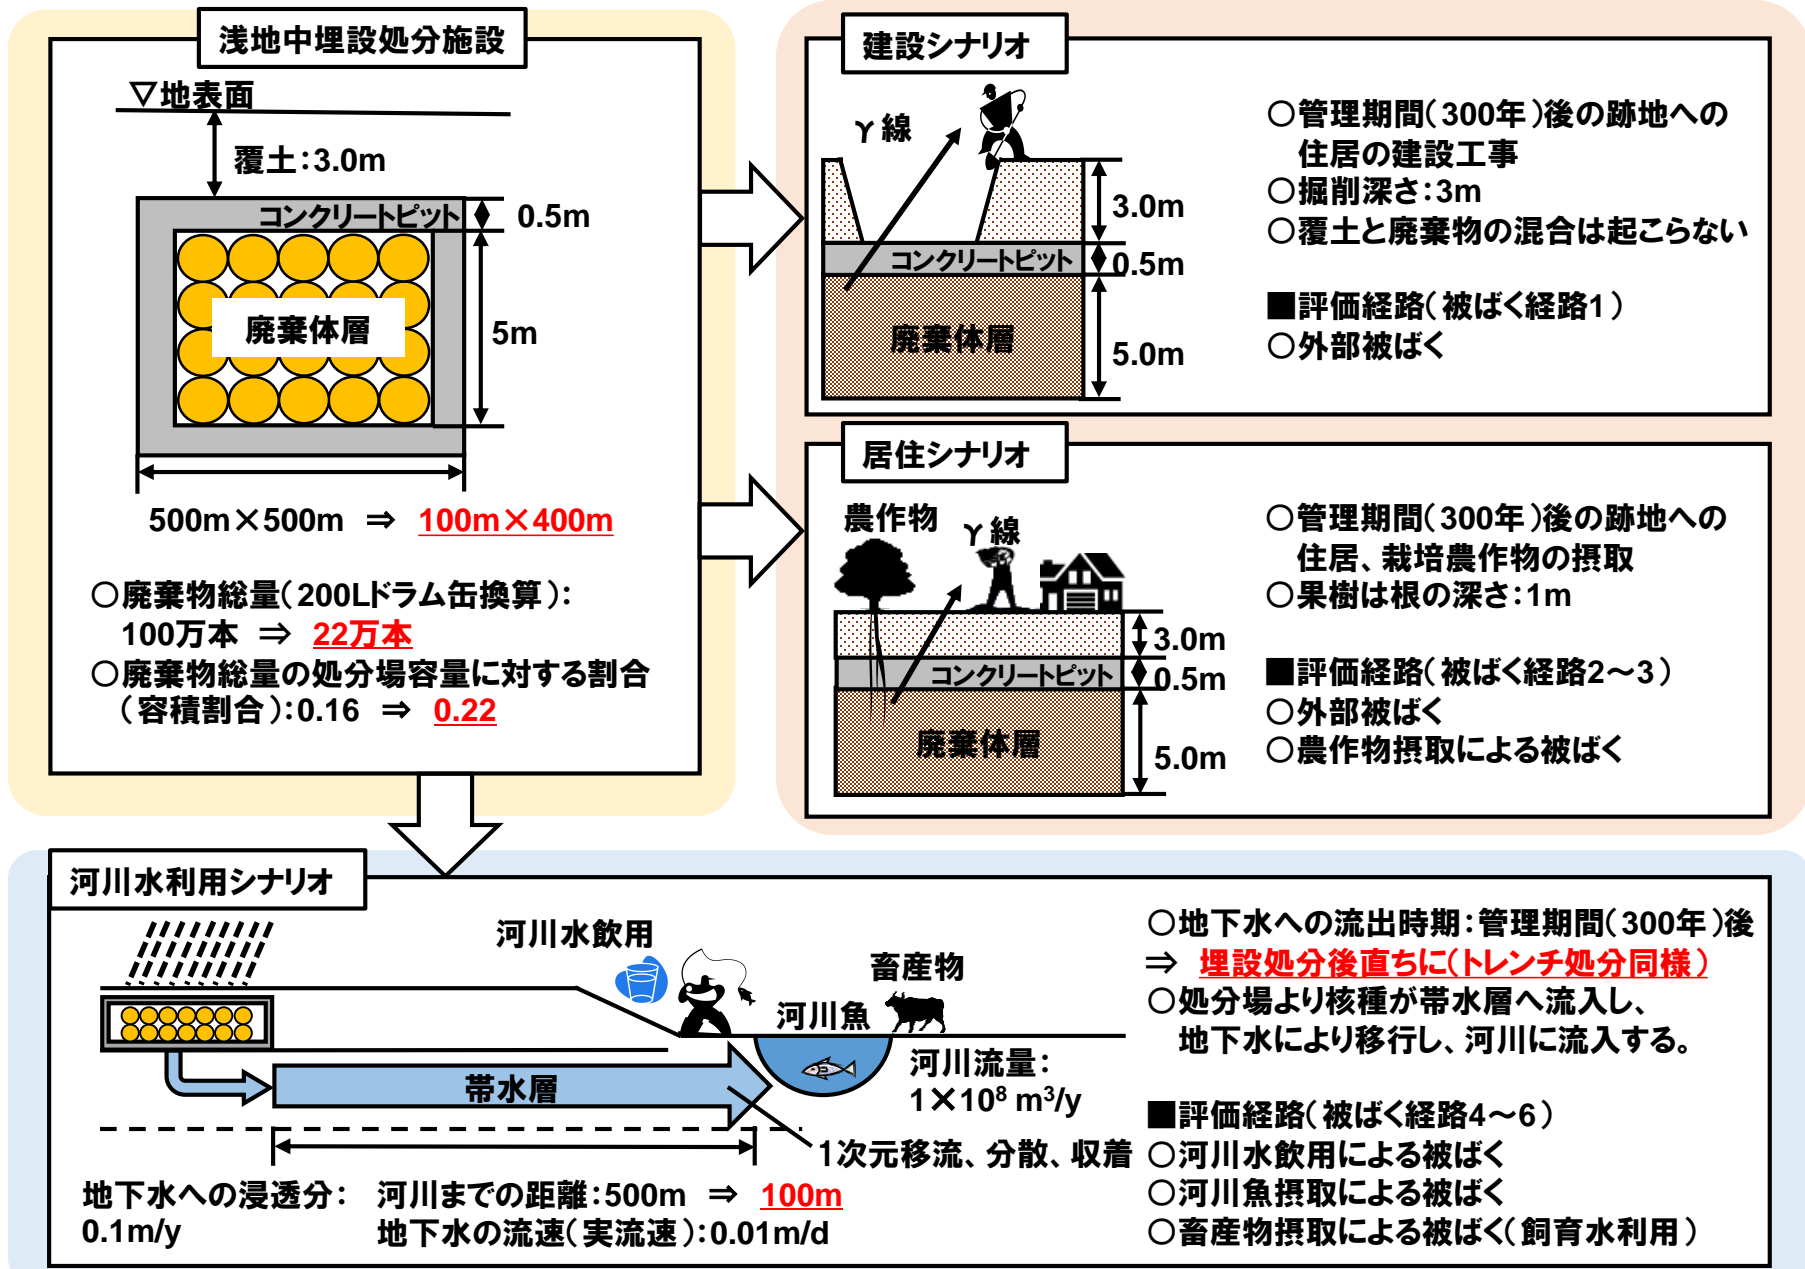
浅地中埋設処分施設

▽地表面

覆土:3.0m

コンクリートピット

0.5m

廃棄体層

5m

500m×500m ⇒ 100m×400m

○廃棄物総量(200Lドラム缶換算):
100万本 ⇒ 22万本
○廃棄物総量の処分場容量に対する割合
(容積割合):0.16 ⇒ 0.22

建設シナリオ

γ線

3.0m

コンクリートピット

0.5m

廃棄体層

5.0m

○管理期間(300年)後の跡地への住居の建設工事
○掘削深さ:3m
○覆土と廃棄物の混合は起こらない

■評価経路(被ばく経路1)
○外部被ばく

居住シナリオ

農作物

γ線

3.0m

コンクリートピット

0.5m

廃棄体層

5.0m

○管理期間(300年)後の跡地への住居、栽培農作物の摂取
○果樹は根の深さ:1m

■評価経路(被ばく経路2~3)
○外部被ばく
○農作物摂取による被ばく

河川水利用シナリオ

河川水飲用

畜産物

河川魚

帯水層

河川流量:
$1\times10^8$ m$^3$/y

1次元移流、分散、収着

地下水への浸透分:
0.1m/y

河川までの距離:500m ⇒ 100m
地下水の流速(実流速):0.01m/d

○地下水への流出時期:管理期間(300年)後
⇒ 埋設処分後直ちに(トレンチ処分同様)
○処分場より核種が帯水層へ流入し、地下水により移行し、河川に流入する。

■評価経路(被ばく経路4~6)
○河川水飲用による被ばく
○河川魚摂取による被ばく
○畜産物摂取による被ばく(飼育水利用)